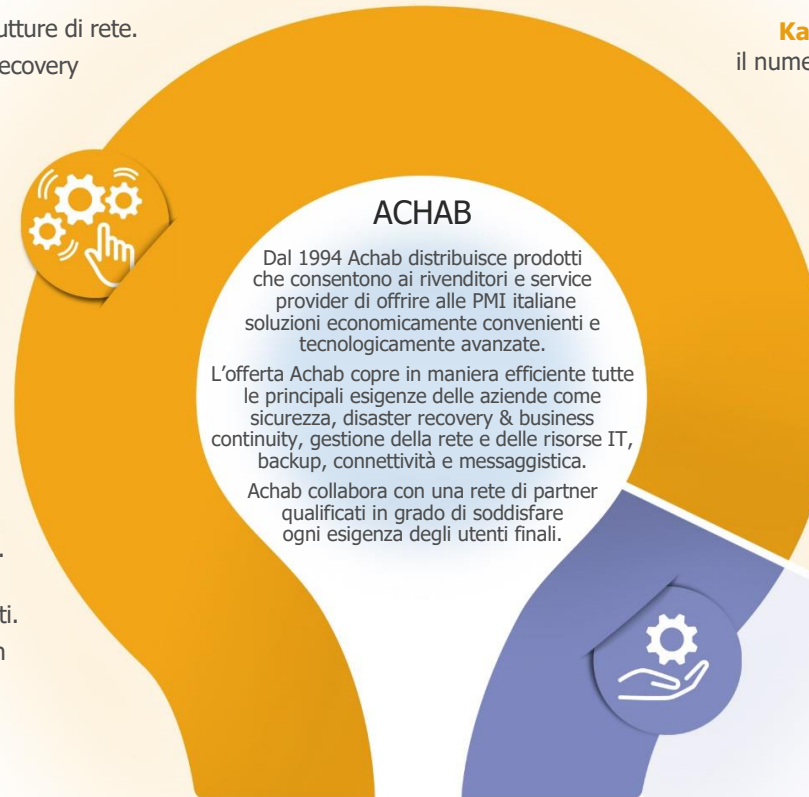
utture di rete.
ecovery

Ka
il nume

ACHAB

Dal 1994 Achab distribuisce prodotti che consentono ai rivenditori e service provider di offrire alle PMI italiane soluzioni economicamente convenienti e tecnologicamente avanzate.

L’offerta Achab copre in maniera efficiente tutte le principali esigenze delle aziende come sicurezza, disaster recovery & business continuity, gestione della rete e delle risorse IT, backup, connettività e messaggistica.

Achab collabora con una rete di partner qualificati in grado di soddisfare ogni esigenza degli utenti finali.

.

ti.
n